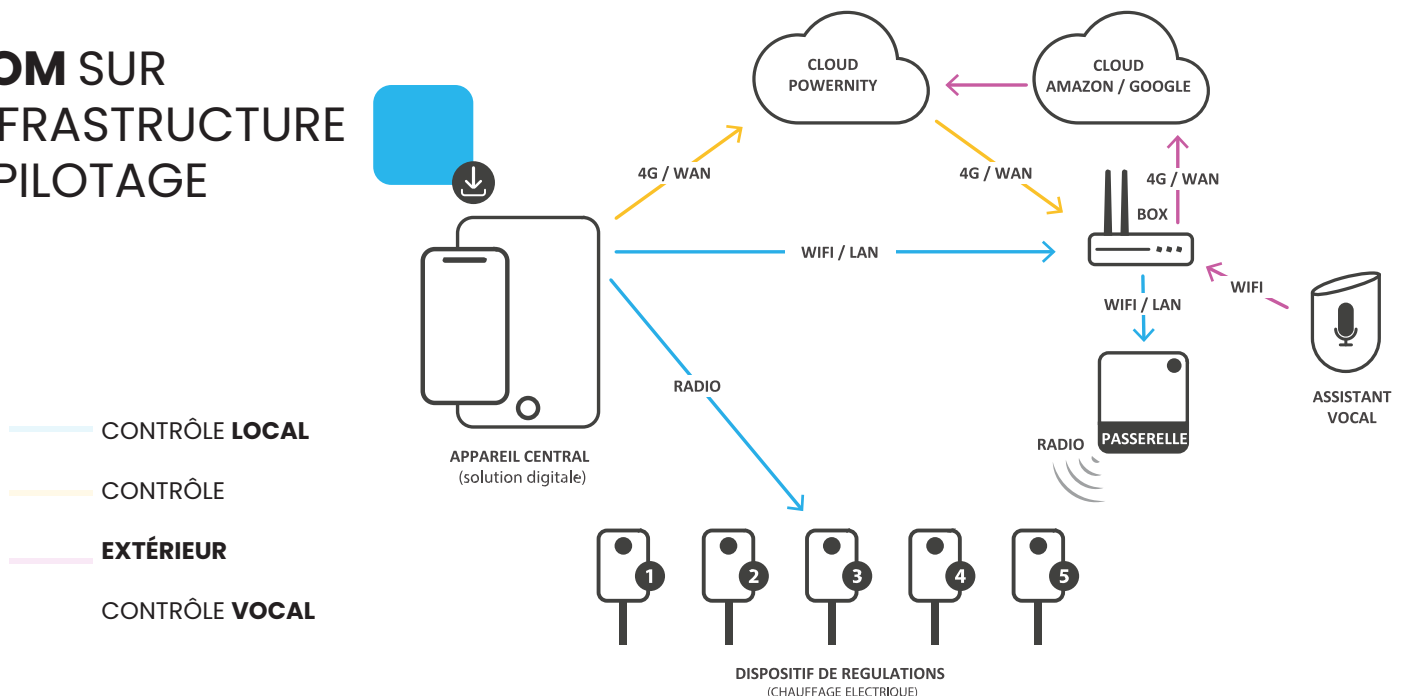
OM SUR
FRASTRUCTURE
PILOTAGE

CONTRÔLE **LOCAL**

CONTRÔLE

**EXTÉRIEUR**

CONTRÔLE **VOCAL**

CLOUD
POWERNITY

CLOUD
AMAZON / GOOGLE

4G / WAN

4G / WAN

4G / WAN

BOX

WIFI / LAN

WIFI / LAN

WIFI

RADIO

APPAREIL CENTRAL
(solution digitale)

RADIO

PASSERELLE

ASSISTANT
VOCAL

1 2 3 4 5

DISPOSITIF DE REGULATIONS
(CHAUFFAGE ELECTRIQUE)